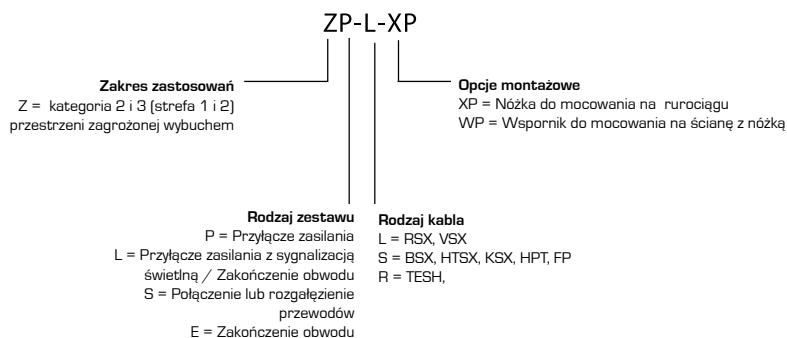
ZP-L-XP

**Zakres zastosowań**
Z = kategoria 2 i 3 (strefa 1 i 2) przestrzeni zagrożonej wybuchem

**Opcje montażowe**
XP = Nóżka do mocowania na rurociągu
WP = Wspornik do mocowania na ścianę z nóżką

**Rodzaj zestawu**
P = Przyłącze zasilania
L = Przyłącze zasilania z sygnalizacją świetlną / Zakończenie obwodu
S = Połączenie lub rozgałęzienie przewodów
E = Zakończenie obwodu

**Rodzaj kabla**
L = RSX, VSX
S = BSX, HTSX, KSX, HPT, FP
R = TESH,